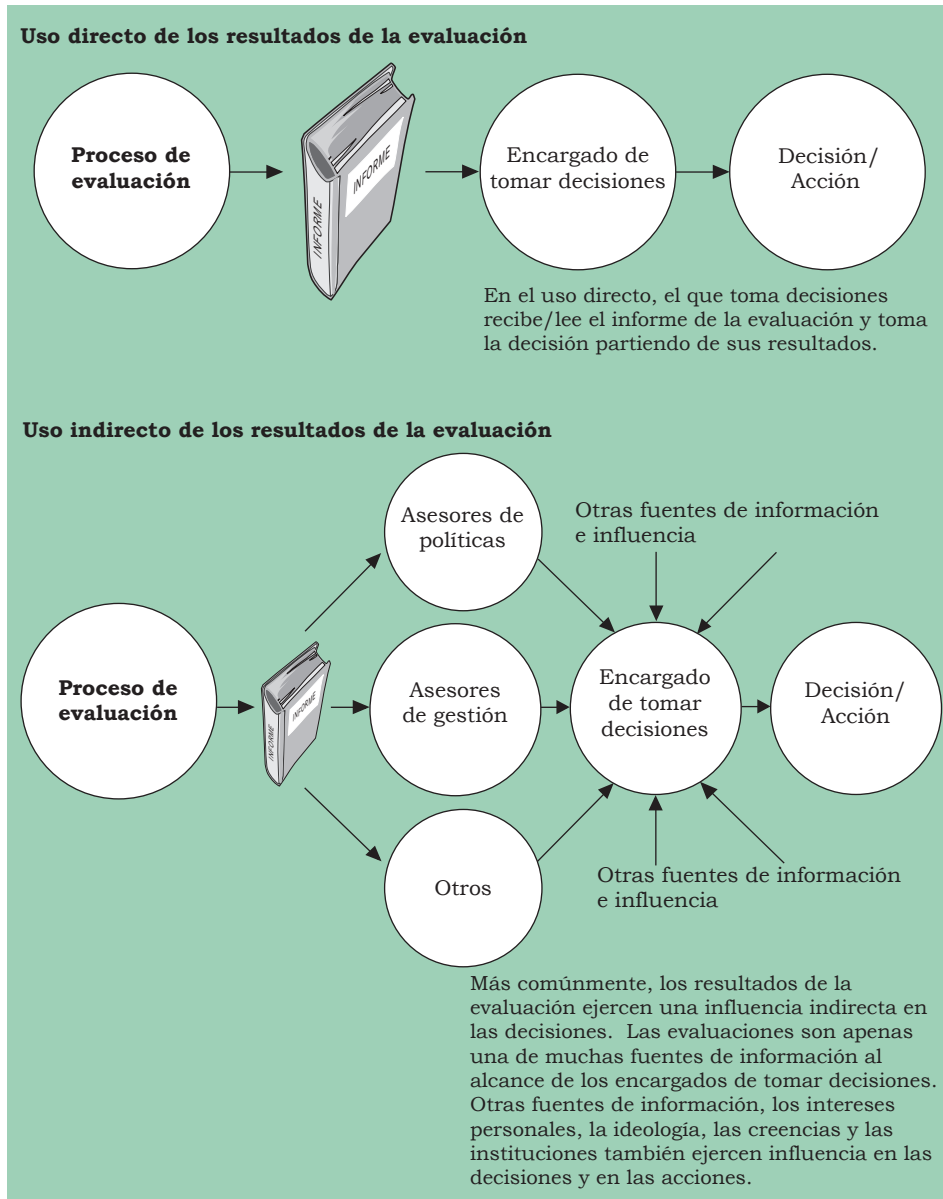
Uso directo de los resultados de la evaluación

Proceso de evaluación

INFORME

INFORME

Encargado de tomar decisiones

Decisión/ Acción

En el uso directo, el que toma decisiones recibe/lee el informe de la evaluación y toma la decisión partiendo de sus resultados.

Uso indirecto de los resultados de la evaluación

Asesores de políticas

Otras fuentes de información e influencia

Proceso de evaluación

INFORME

INFORME

Asesores de gestión

Encargado de tomar decisiones

Decisión/ Acción

Otros

Otras fuentes de información e influencia

Más comúnmente, los resultados de la evaluación ejercen una influencia indirecta en las decisiones. Las evaluaciones son apenas una de muchas fuentes de información al alcance de los encargados de tomar decisiones. Otras fuentes de información, los intereses personales, la ideología, las creencias y las instituciones también ejercen influencia en las decisiones y en las acciones.